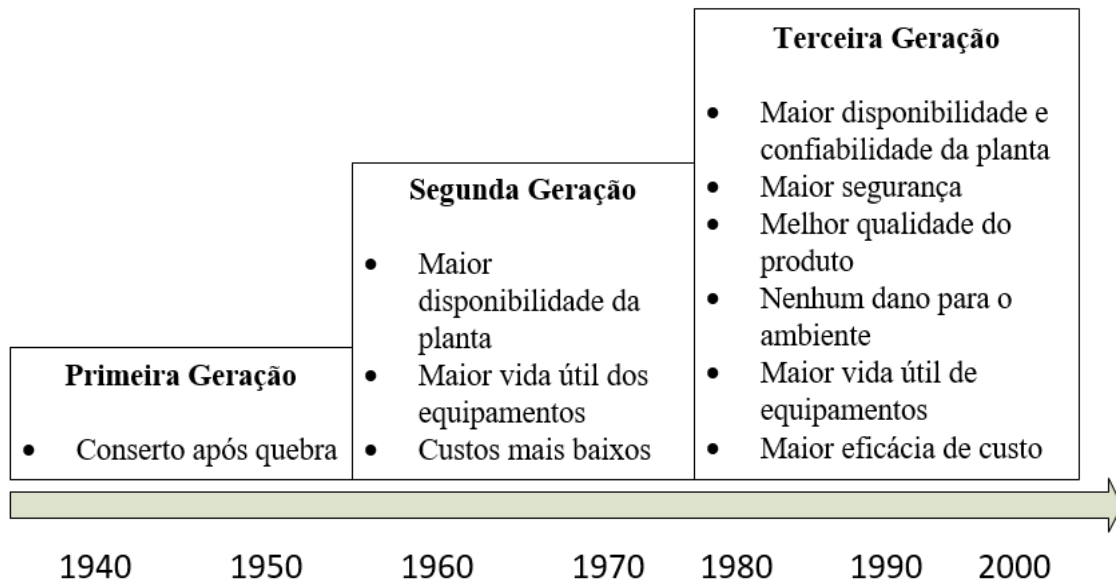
**Terceira Geração**

- Maior disponibilidade e confiabilidade da planta
- Maior segurança
- Melhor qualidade do produto
- Nenhum dano para o ambiente
- Maior vida útil de equipamentos
- Maior eficácia de custo

**Segunda Geração**

- Maior disponibilidade da planta
- Maior vida útil dos equipamentos
- Custos mais baixos

**Primeira Geração**

- Conserto após quebra

1940 1950 1960 1970 1980 1990 2000